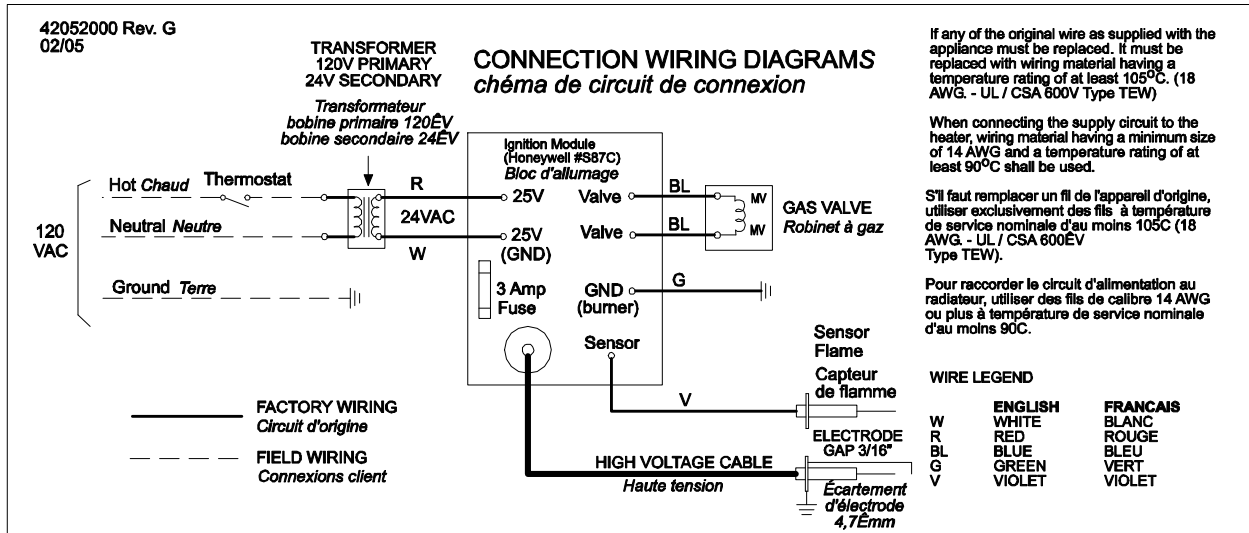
42052000 Rev. G
02/05

TRANSFORMER
120V PRIMARY
24V SECONDARY
Transformateur
bobine primaire 120ÊV
bobine secondaire 24ÊV

CONNECTION WIRING DIAGRAMS
chéma de circuit de connexion

If any of the original wire as supplied with the appliance must be replaced. It must be replaced with wiring material having a temperature rating of at least 105$^{O}$C. (18 AWG. - UL / CSA 600V Type TEW)

When connecting the supply circuit to the heater, wiring material having a minimum size of 14 AWG and a temperature rating of at least 90$^{O}$C shall be used.

S'il faut remplacer un fil de l'appareil d'origine, utiliser exclusivement des fils à température de service nominale d'au moins 105C (18 AWG. - UL / CSA 600ÊV Type TEW).

Pour raccorder le circuit d'alimentation au radiateur, utiliser des fils de calibre 14 AWG ou plus à température de service nominale d'au moins 90C.

Ignition Module
(Honeywell #S87C)
Bloc d'allumage

120
VAC

Hot Chaud
Thermostat
Neutral Neutre
Ground Terre

R
24VAC
W

25V
25V
(GND)
3 Amp
Fuse

Valve
Valve
GND
(burner)
Sensor

BL
BL
G

MV
MV
GAS VALVE
Robinet à gaz

Sensor
Flame
Capteur
de flamme

V

ELECTRODE
GAP 3/16"

HIGH VOLTAGE CABLE
Haute tension

Écartement
d'électrode
4,7Êmm

FACTORY WIRING
Circuit d'origine

FIELD WIRING
Connexions client

WIRE LEGEND

| | ENGLISH | FRANCAIS |
|---|---|---|
| W | WHITE | BLANC |
| R | RED | ROUGE |
| BL | BLUE | BLEU |
| G | GREEN | VERT |
| V | VIOLET | VIOLET |